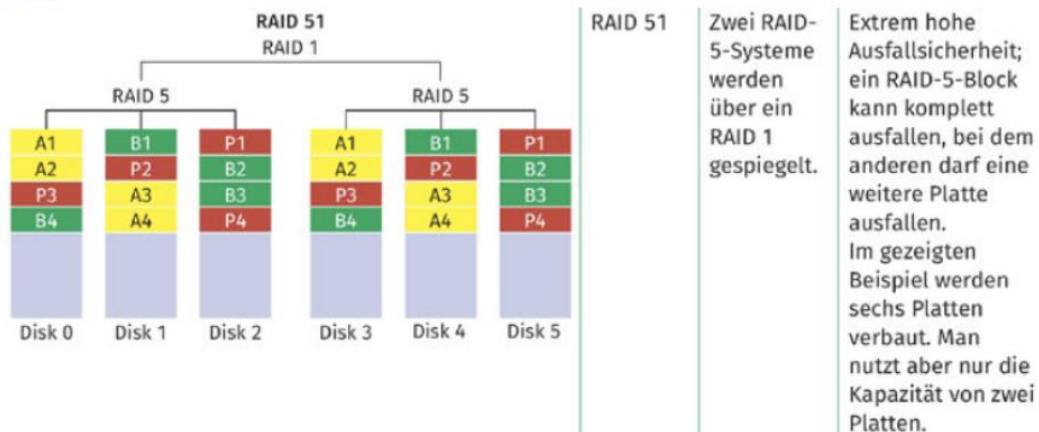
RAID 51
RAID 1
RAID 5
RAID 5

A1 A2 P3 B4
B1 P2 A3 A4
P1 B2 B3 P4
A1 A2 P3 B4
B1 P2 A3 A4
P1 B2 B3 P4

Disk 0 Disk 1 Disk 2 Disk 3 Disk 4 Disk 5

| RAID 51 | Zwei RAID-5-Systeme werden über ein RAID 1 gespiegelt. | Extrem hohe Ausfallsicherheit; ein RAID-5-Block kann komplett ausfallen, bei dem anderen darf eine weitere Platte ausfallen. Im gezeigten Beispiel werden sechs Platten verbaut. Man nutzt aber nur die Kapazität von zwei Platten. |
|---|---|---|